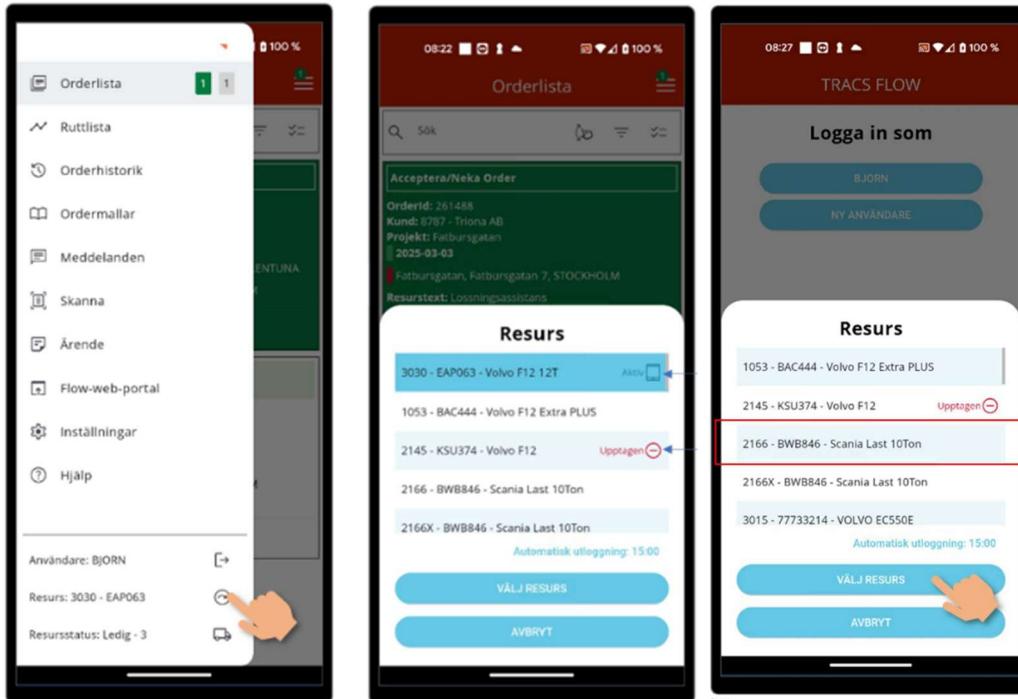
100 %

Orderlista 1 1

Ruttlista

Orderhistorik

Ordermallar

Meddelanden

Skanna

Ärende

Flow-web-portal

Inställningar

Hjälp

Användare: BJORN

Resurs: 3030 - EAP063

Resursstatus: Ledig - 3

ENTUNA

08:22 100 %

Orderlista

Sök

Acceptera/Neka Order

OrderId: 261488
Kund: 8787 - Triona AB
Projekt: Fatbursgatan
2025-03-03
Fatbursgatan, Fatbursgatan 7, STOCKHOLM
Resurstext: Lossningsassistans

Resurs

3030 - EAP063 - Volvo F12 12T Aktiv

1053 - BAC444 - Volvo F12 Extra PLUS

2145 - KSU374 - Volvo F12 Upptagen

2166 - BWB846 - Scania Last 10Ton

2166X - BWB846 - Scania Last 10Ton

Automatisk utloggning: 15:00

VÄLJ RESURS

AVBRYT

08:27 100 %

TRACS FLOW

Logga in som

BJORN

NY ANVÄNDARE

Resurs

1053 - BAC444 - Volvo F12 Extra PLUS

2145 - KSU374 - Volvo F12 Upptagen

2166 - BWB846 - Scania Last 10Ton

2166X - BWB846 - Scania Last 10Ton

3015 - 77733214 - VOLVO EC550E

Automatisk utloggning: 15:00

VÄLJ RESURS

AVBRYT